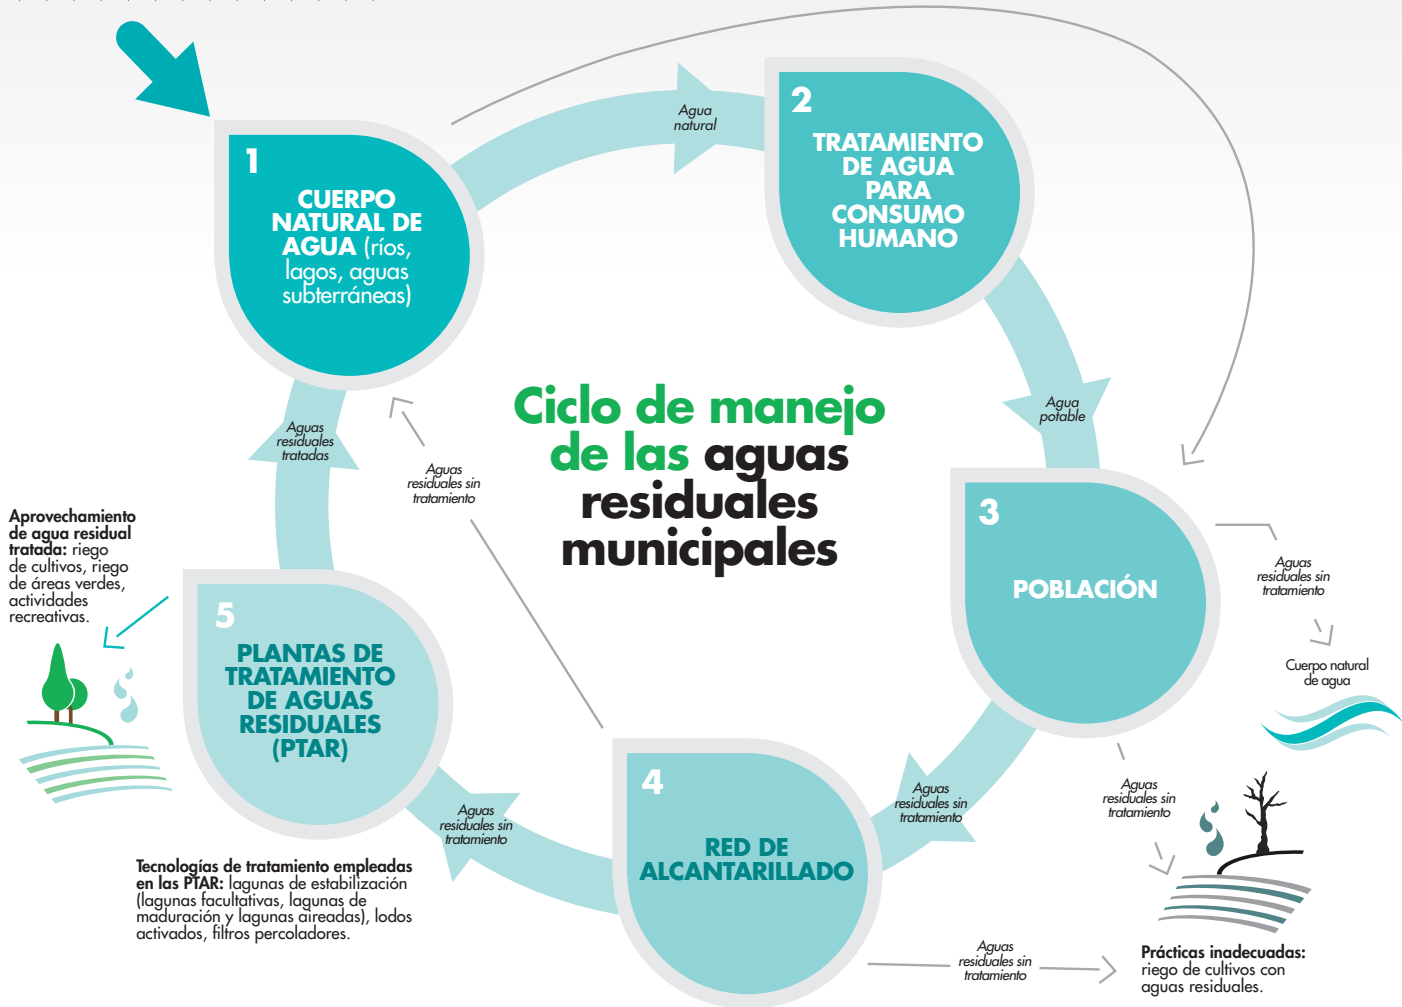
1
CUERPO NATURAL DE AGUA (ríos, lagos, aguas subterráneas)

Agua natural

2
TRATAMIENTO DE AGUA PARA CONSUMO HUMANO

Agua potable

3
POBLACIÓN

Aguas residuales sin tratamiento

Cuerpo natural de agua

Aguas residuales sin tratamiento

Aguas residuales sin tratamiento

4
RED DE ALCANTARILLADO

Aguas residuales sin tratamiento

Prácticas inadecuadas: riego de cultivos con aguas residuales.

Aguas residuales sin tratamiento

5
PLANTAS DE TRATAMIENTO DE AGUAS RESIDUALES (PTAR)

Aguas residuales tratadas

Aguas residuales sin tratamiento

Ciclo de manejo de las aguas residuales municipales

Aprovechamiento de agua residual tratada: riego de cultivos, riego de áreas verdes, actividades recreativas.

Tecnologías de tratamiento empleadas en las PTAR: lagunas de estabilización (lagunas facultativas, lagunas de maduración y lagunas aireadas), lodos activados, filtros percoladores.